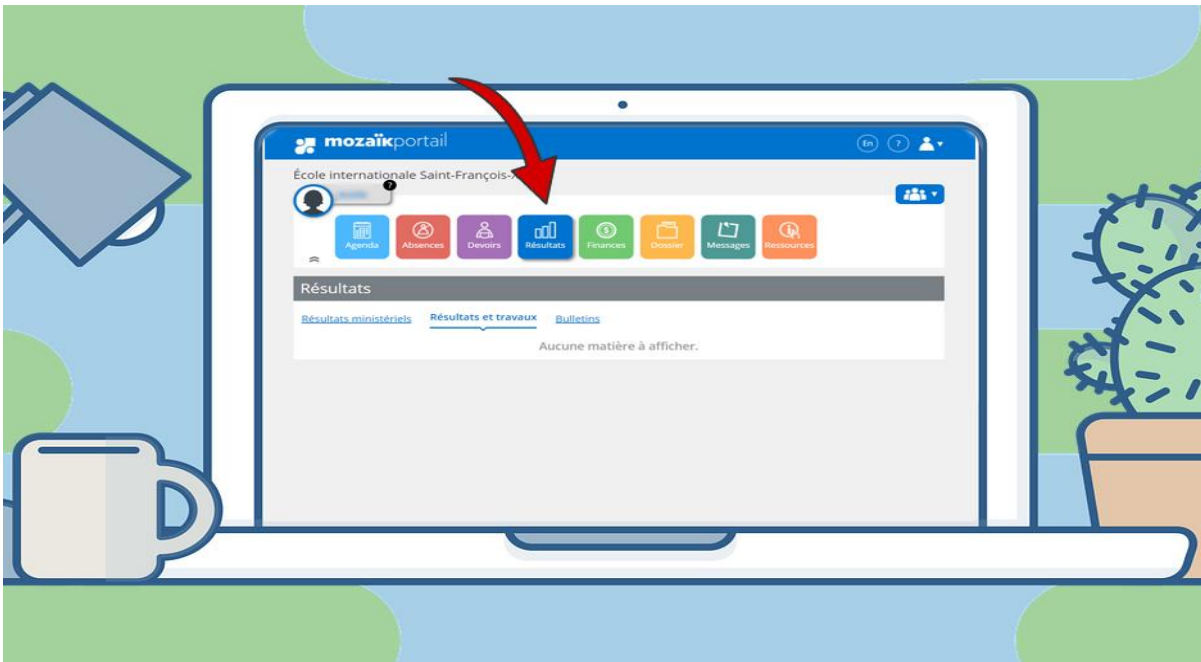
mozaïkportail

En ?

École internationale Saint-François-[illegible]

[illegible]

Agenda
Absences
Devoirs
Résultats
Finances
Dossier
Messages
Ressources

Résultats

Résultats ministériels
Résultats et travaux
Bulletins

Aucune matière à afficher.